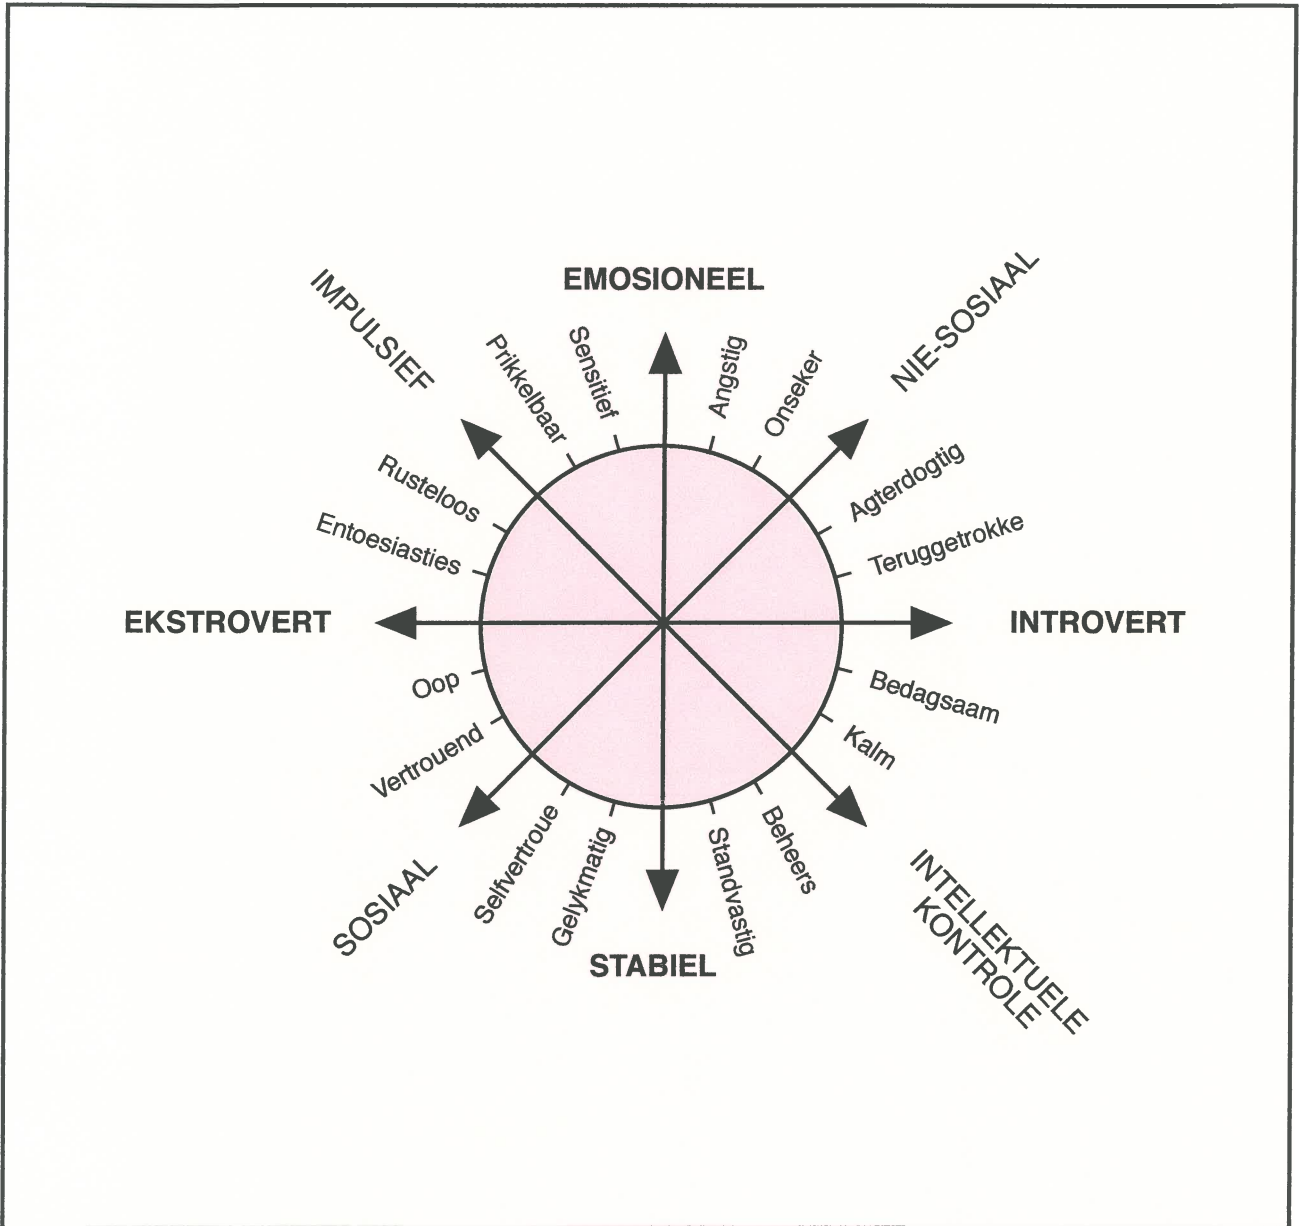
EMOSIONEEL

IMPULSIEF

NIE-SOSIAAL

Prikkelbaar

Sensitief

Angstig

Onseker

Rusteloos

Agterdogtig

Entoesiasties

Teruggetrokke

EKSTROVERT

INTROVERT

Oop

Bedagsaam

Vertrouend

Kalm

Selfvertroue

Gelykmatig

Standvastig

Beheers

SOSIAAL

STABIEL

INTELLEKTUELE KONTROLE